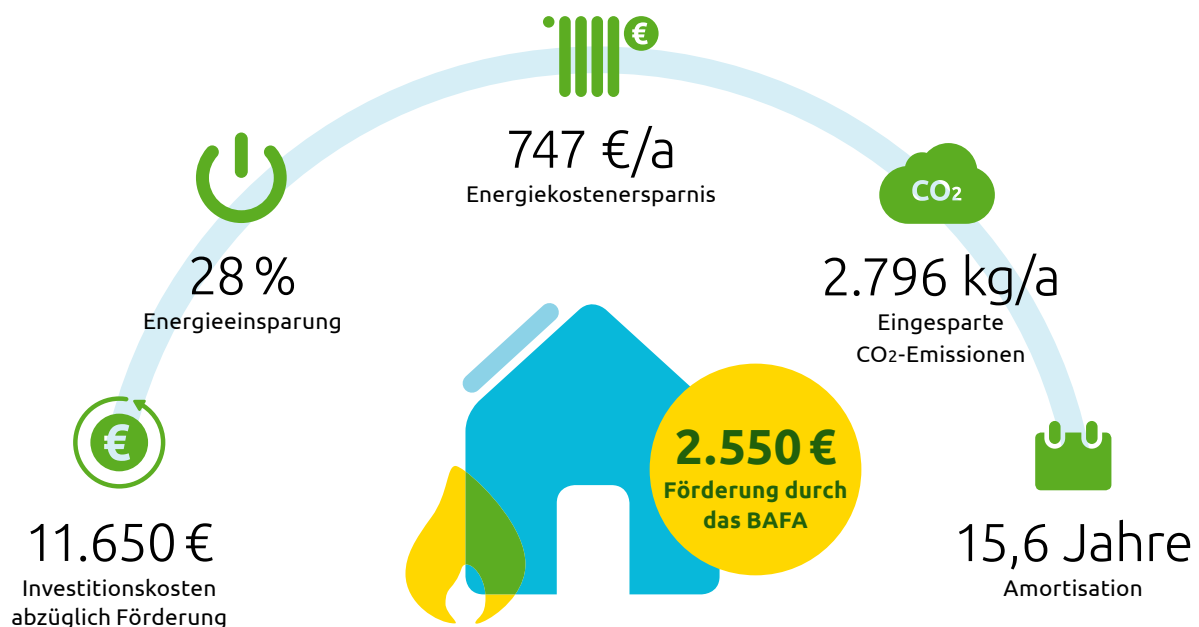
€

747 €/a
Energiekostenersparnis

28 %
Energieeinsparung

$CO_2$

2.796 kg/a
Eingesparte $CO_2$-Emissionen

€

2.550 €
Förderung durch das BAFA

11.650 €
Investitionskosten abzüglich Förderung

15,6 Jahre
Amortisation